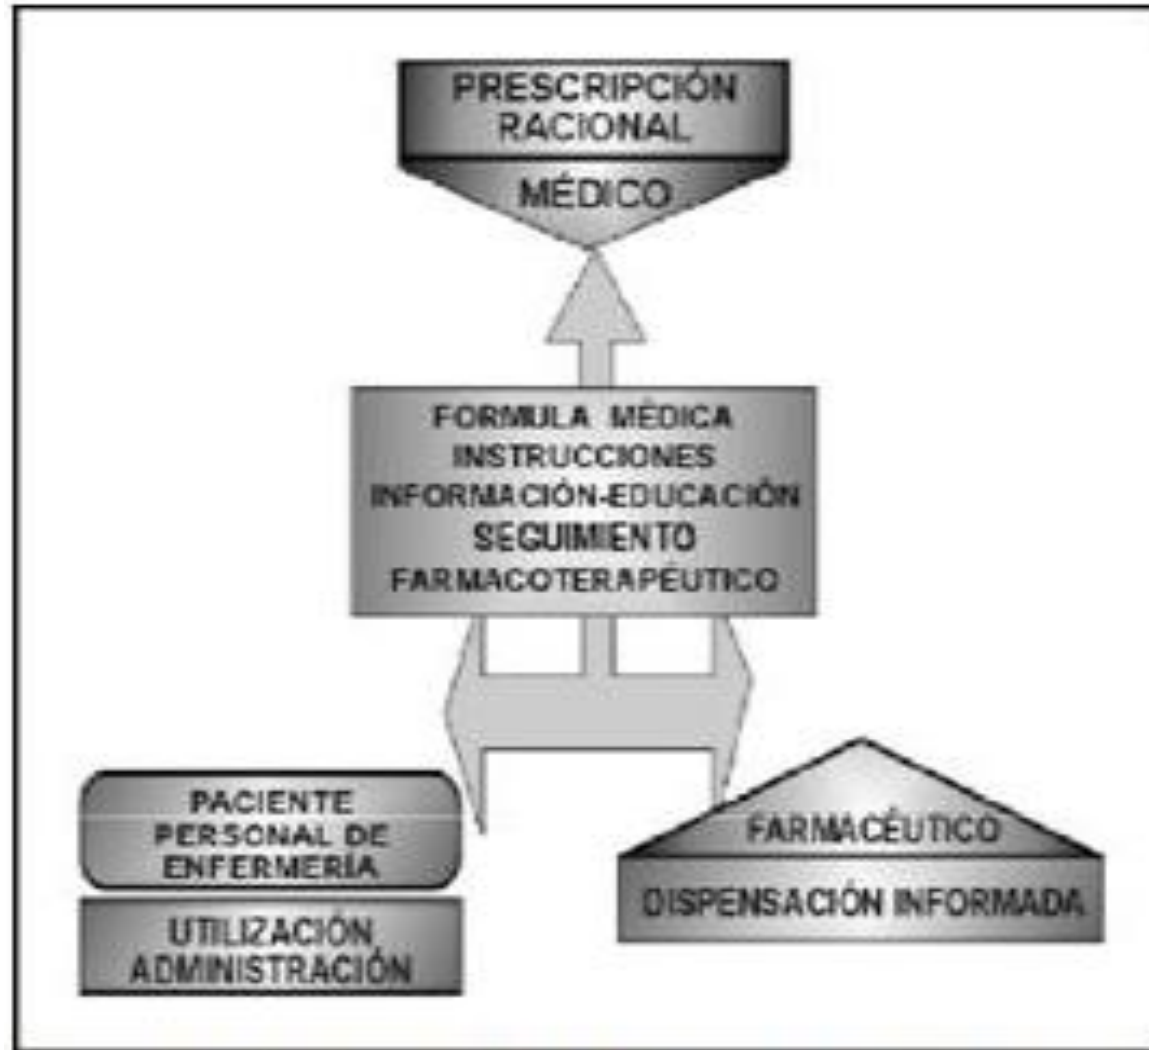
PRESCRIPCIÓN RACIONAL

MÉDICO

FORMULA MÉDICA
INSTRUCCIONES
INFORMACIÓN-EDUCACIÓN
SEGUIMIENTO
FARMACOTERAPÉUTICO

PACIENTE
PERSONAL DE ENFERMERÍA

UTILIZACIÓN
ADMINISTRACIÓN

FARMACÉUTICO

DISPENSACIÓN INFORMADA